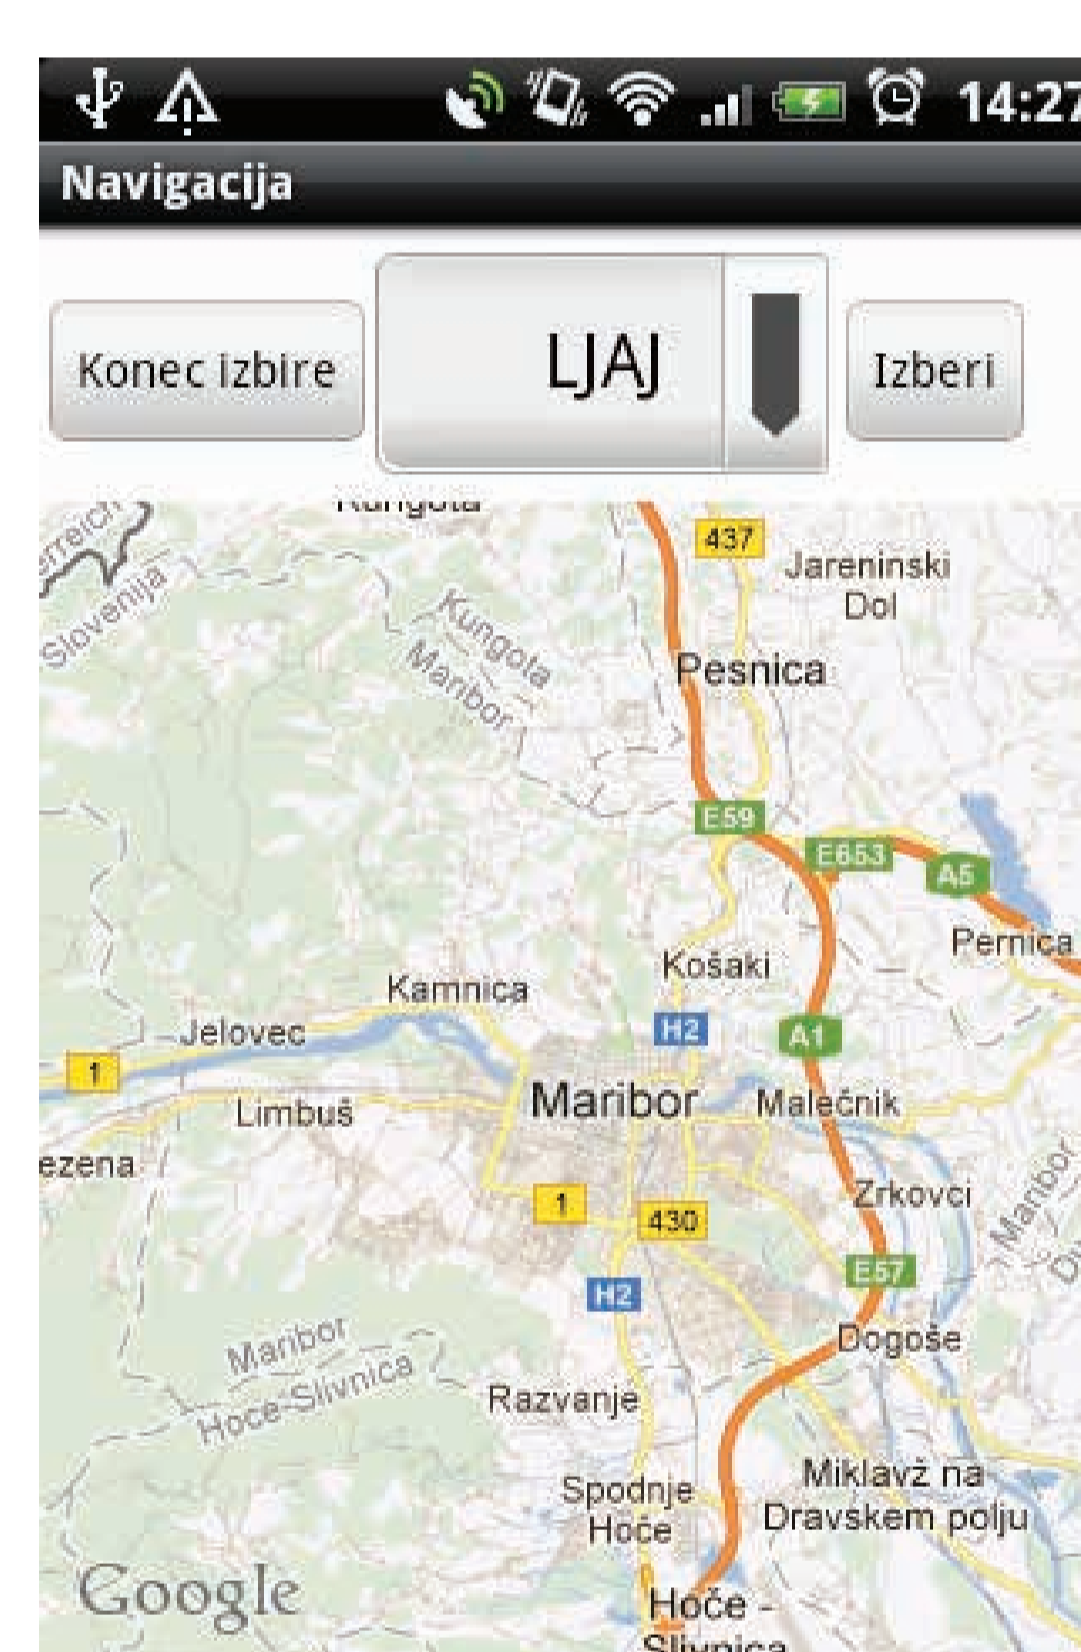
14:27

Navigacija

Konec izbire

LJAJ

Izberi

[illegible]

437

Jareninski Dol

Kungota Maribor

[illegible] Slovenija

Pesnica

E59

E653

A5

Pernica

Košaki

Kamnica

H2

A1

Jelovec

1

Maribor

Malečnik

Limbuš

ezena

1

430

Zrkovci

Maribor

E57

H2

Dogoše

Maribor Hoče-Slivnica

Razvanje

Spodnje Hoče

Miklavž na Dravskem polju

Google

Hoče - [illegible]